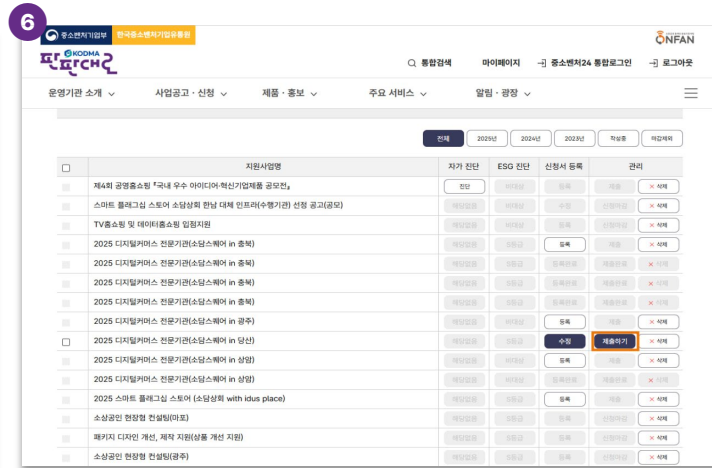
6

중소벤처기업부 한국중소벤처기업유통원

KODMA 판판대로

ONFAN

통합검색 마이페이지 중소벤처24 통합로그인 로그아웃

운영기관 소개 사업공고 · 신청 제품 · 홍보 주요 서비스 알림 · 광장

전체 2025년 2024년 2023년 작성중 마감제외

| | 지원사업명 | 자가 진단 | ESG 진단 | 신청서 등록 | 관리 | |
|---|---|---|---|---|---|---|
| | 제4회 공영홈쇼핑 『국내 우수 아이디어·혁신기업제품 공모전』 | 진단 | 비대상 | | 제출 | × 삭제 |
| | 스마트 플래그십 스토어 소담상회 한남 대체 인프라(수행기관) 선정 공고(공모) | 해당없음 | 비대상 | 수정 | 신청마감 | × 삭제 |
| | TV홈쇼핑 및 데이터홈쇼핑 입점지원 | 해당없음 | 비대상 | 수정 | 신청마감 | × 삭제 |
| | 2025 디지털커머스 전문기관(소담스퀘어 in 충북) | 해당없음 | 5등급 | 등록 | 제출 | × 삭제 |
| | 2025 디지털커머스 전문기관(소담스퀘어 in 충북) | 해당없음 | 5등급 | 등록완료 | 제출완료 | × 삭제 |
| | 2025 디지털커머스 전문기관(소담스퀘어 in 충북) | 해당없음 | 5등급 | 등록완료 | 제출완료 | × 삭제 |
| | 2025 디지털커머스 전문기관(소담스퀘어 in 충북) | 해당없음 | 5등급 | 등록완료 | 제출완료 | × 삭제 |
| | 2025 디지털커머스 전문기관(소담스퀘어 in 광주) | 해당없음 | 5등급 | 등록 | 제출 | × 삭제 |
| | 2025 디지털커머스 전문기관(소담스퀘어 in 당산) | 해당없음 | 5등급 | 수정 | 제출하기 | × 삭제 |
| | 2025 디지털커머스 전문기관(소담스퀘어 in 상암) | 해당없음 | 비대상 | 등록 | 제출 | × 삭제 |
| | 2025 디지털커머스 전문기관(소담스퀘어 in 상암) | 해당없음 | 5등급 | 등록완료 | 제출완료 | × 삭제 |
| | 2025 스마트 플래그십 스토어 (소담상회 with idus place) | 해당없음 | 5등급 | 등록 | 제출 | × 삭제 |
| | 소상공인 현장형 컨설팅(마포) | 해당없음 | 5등급 | 등록 | 신청마감 | × 삭제 |
| | 패키지 디자인 개선, 제작 지원(상품 개선 지원) | 해당없음 | 비대상 | 등록 | 신청마감 | × 삭제 |
| | 소상공인 현장형 컨설팅(광주) | 해당없음 | 5등급 | 등록 | 신청마감 | × 삭제 |